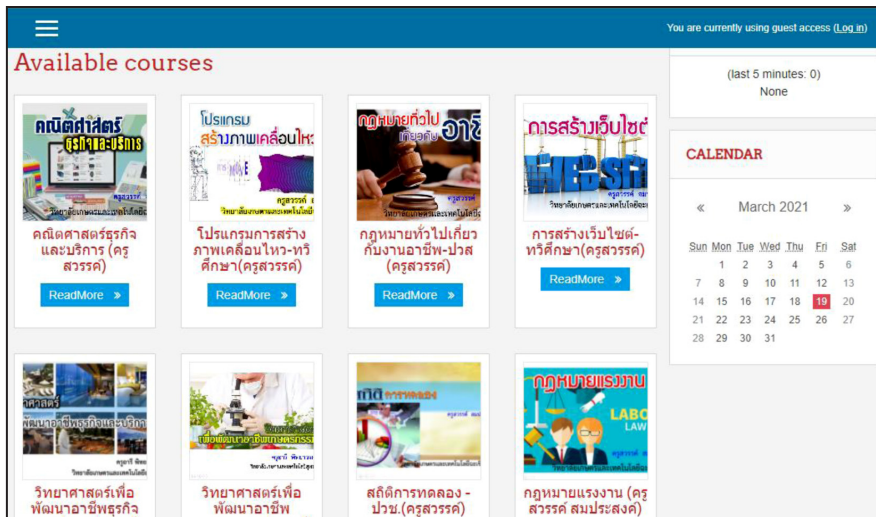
You are currently using guest access (Log in)

Available courses

คณิตศาสตร์ธุรกิจและบริการ

คณิตศาสตร์ธุรกิจและบริการ (ครูสวรรค์)

ReadMore »

โปรแกรมสร้างภาพเคลื่อนไหว

โปรแกรมการสร้างภาพเคลื่อนไหว-ทวิศึกษา(ครูสวรรค์)

ReadMore »

กฎหมายทั่วไปเกี่ยวกับงานอาชีพ

กฎหมายทั่วไปเกี่ยวกับงานอาชีพ-ปวส(ครูสวรรค์)

ReadMore »

การสร้างเว็บไซต์

การสร้างเว็บไซต์-ทวิศึกษา(ครูสวรรค์)

ReadMore »

วิทยาศาสตร์เพื่อพัฒนาอาชีพธุรกิจและบริการ

วิทยาศาสตร์เพื่อพัฒนาอาชีพธุรกิจ

วิทยาศาสตร์เพื่อพัฒนาอาชีพเกษตรกรรม

วิทยาศาสตร์เพื่อพัฒนาอาชีพ

สถิติการทดลอง

สถิติการทดลอง - ปวช.(ครูสวรรค์)

กฎหมายแรงงาน

LABOR LAW

กฎหมายแรงงาน (ครูสวรรค์ สมประสงค์)

(last 5 minutes: 0)
None

CALENDAR

« March 2021 »

| Sun | Mon | Tue | Wed | Thu | Fri | Sat |
|---|---|---|---|---|---|---|
| | 1 | 2 | 3 | 4 | 5 | 6 |
| 7 | 8 | 9 | 10 | 11 | 12 | 13 |
| 14 | 15 | 16 | 17 | 18 | 19 | 20 |
| 21 | 22 | 23 | 24 | 25 | 26 | 27 |
| 28 | 29 | 30 | 31 | | | |